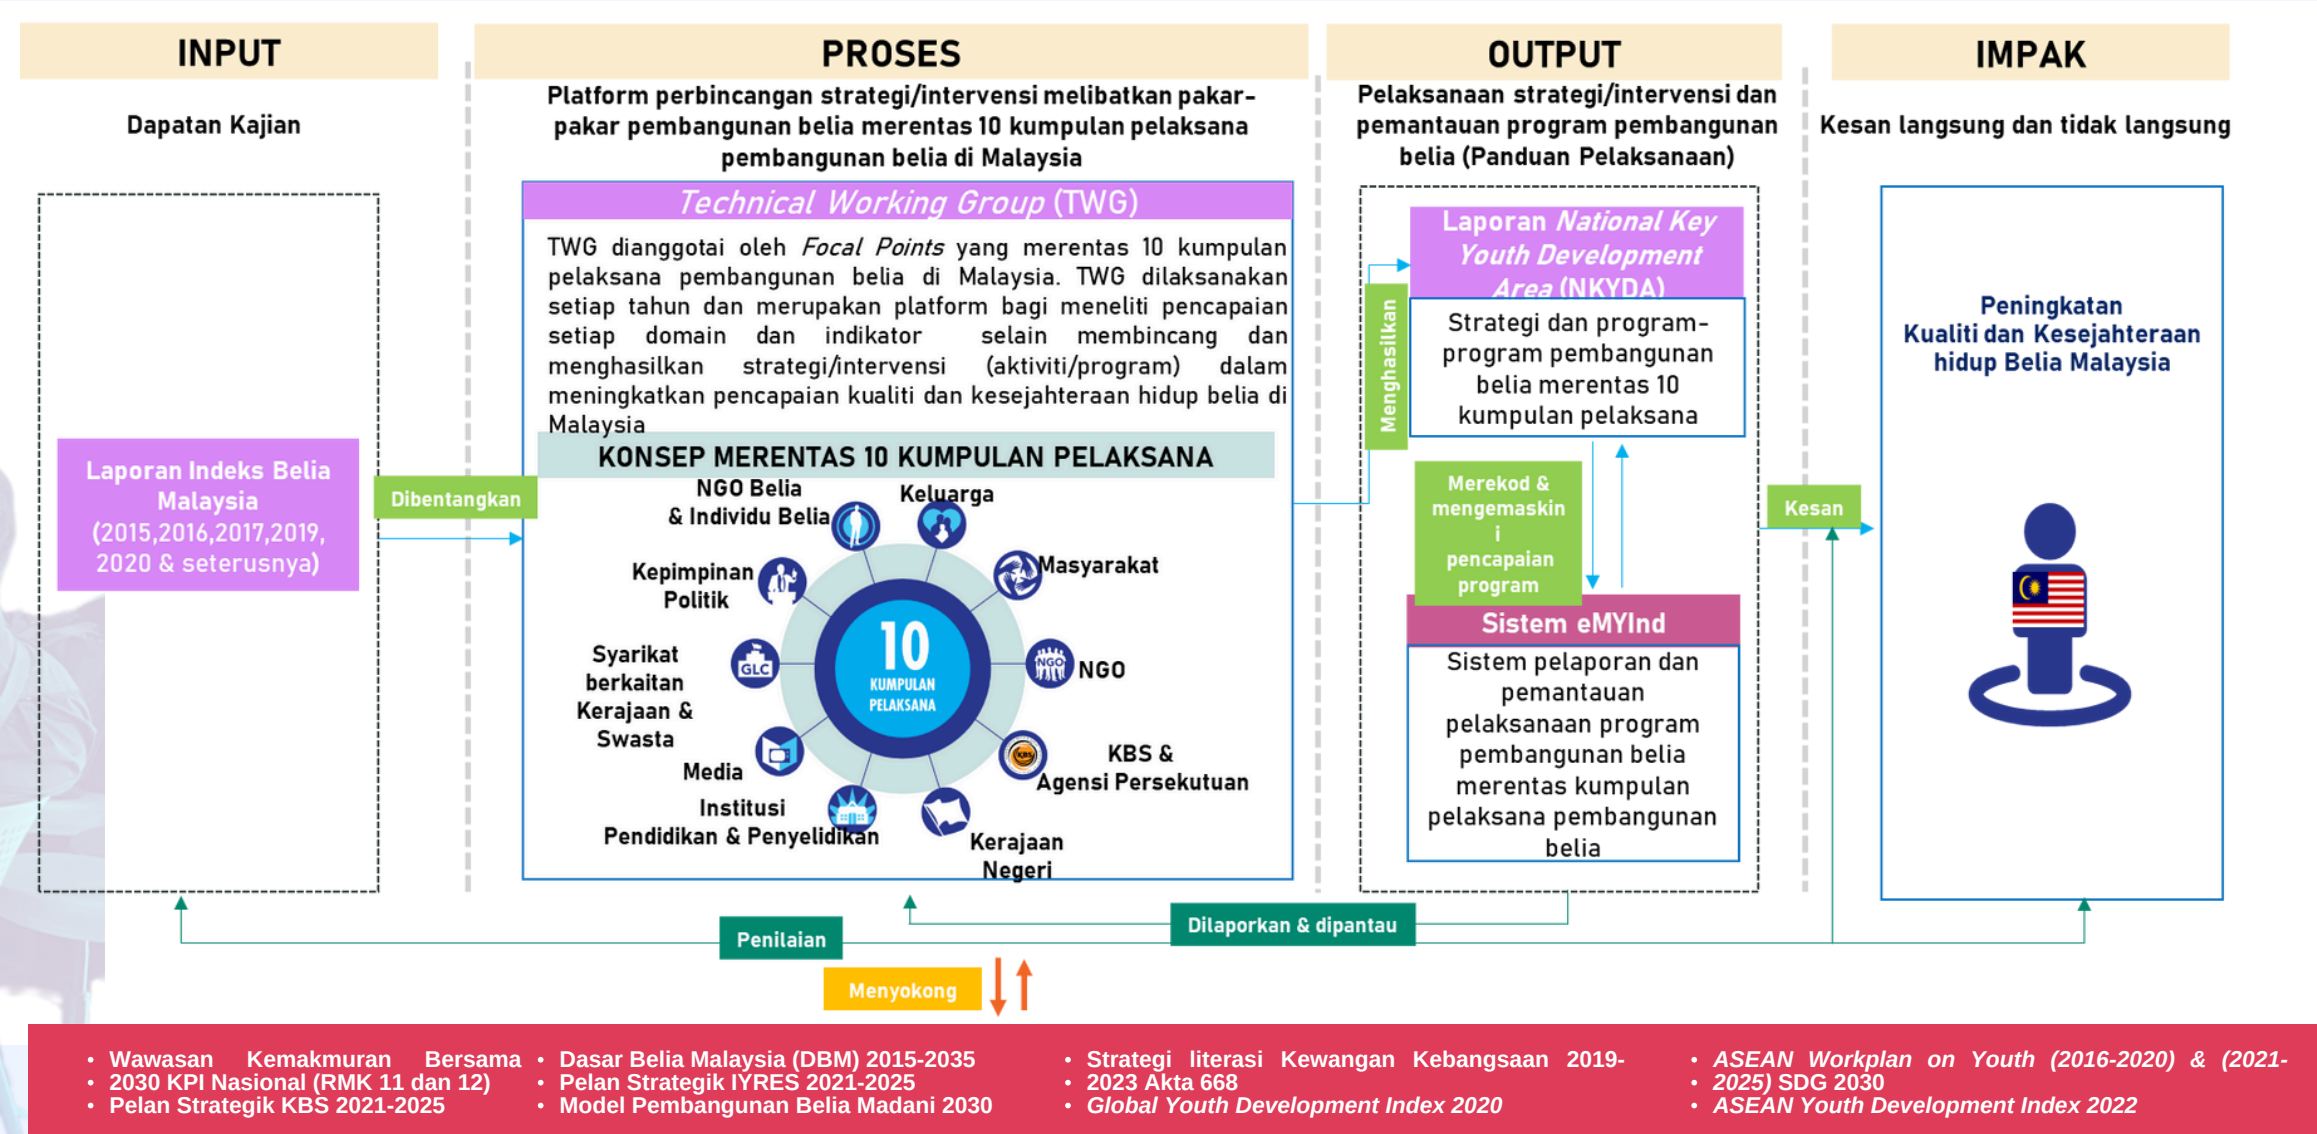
INPUT

Dapatan Kajian

Laporan Indeks Belia Malaysia (2015,2016,2017,2019, 2020 & seterusnya)

Dibentangkan

PROSES

Platform perbincangan strategi/intervensi melibatkan pakar-pakar pembangunan belia merentas 10 kumpulan pelaksana pembangunan belia di Malaysia

Technical Working Group (TWG)

TWG dianggotai oleh Focal Points yang merentas 10 kumpulan pelaksana pembangunan belia di Malaysia. TWG dilaksanakan setiap tahun dan merupakan platform bagi meneliti pencapaian setiap domain dan indikator selain membincang dan menghasilkan strategi/intervensi (aktiviti/program) dalam meningkatkan pencapaian kualiti dan kesejahteraan hidup belia di Malaysia

KONSEP MERENTAS 10 KUMPULAN PELAKSANA

NGO Belia & Individu Belia

Keluarga

Masyarakat

Kepimpinan Politik

Syarikat berkaitan Kerajaan & Swasta

GLC

10 KUMPULAN PELAKSANA

NGO

NGO

Media

KBS & Agensi Persekutuan

Institusi Pendidikan & Penyelidikan

Kerajaan Negeri

OUTPUT

Pelaksanaan strategi/intervensi dan pemantauan program pembangunan belia (Panduan Pelaksanaan)

Menghasilkan

Laporan National Key Youth Development Area (NKYDA)

Strategi dan program-program pembangunan belia merentas 10 kumpulan pelaksana

Merekod & mengemaskini pencapaian program

Sistem eMYInd

Sistem pelaporan dan pemantauan pelaksanaan program pembangunan belia merentas kumpulan pelaksana pembangunan belia

Kesan

IMPAK

Kesan langsung dan tidak langsung

Peningkatan Kualiti dan Kesejahteraan hidup Belia Malaysia

Penilaian

Dilaporkan & dipantau

Menyokong

• Wawasan Kemakmuran Bersama 2030 KPI Nasional (RMK 11 dan 12)
• Pelan Strategik KBS 2021-2025
• Dasar Belia Malaysia (DBM) 2015-2035
• Pelan Strategik IYRES 2021-2025
• Model Pembangunan Belia Madani 2030
• Strategi literasi Kewangan Kebangsaan 2019-2023 Akta 668
• Global Youth Development Index 2020
• ASEAN Workplan on Youth (2016-2020) & (2021-2025) SDG 2030
• ASEAN Youth Development Index 2022